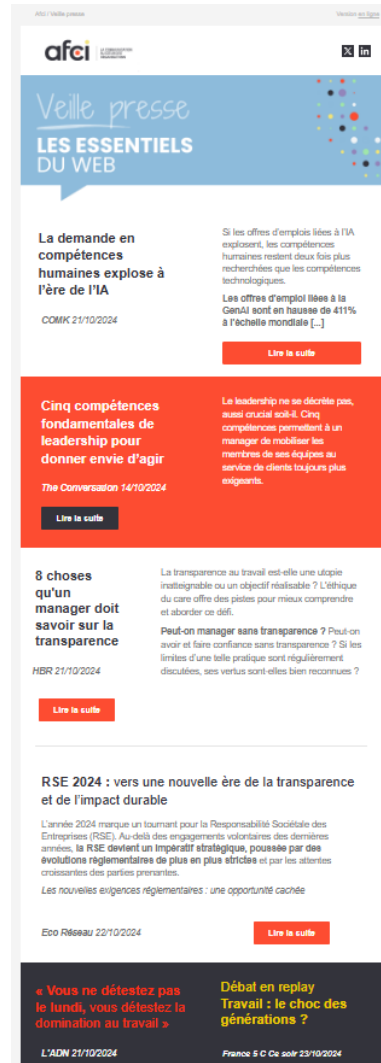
AfCI | Veille presse

Version en ligne

afci LA COMMUNICATION INTERNE & ENGAGEMENT

Veille presse
LES ESSENTIELS
DU WEB

La demande en compétences humaines explose à l'ère de l'IA

COMK 21/10/2024

Si les offres d'emplois liées à l'IA explosent, les compétences humaines restent deux fois plus recherchées que les compétences technologiques.

Les offres d'emploi liées à la GenAI sont en hausse de 411% à l'échelle mondiale [...]

Lire la suite

Cinq compétences fondamentales de leadership pour donner envie d'agir

The Conversation 14/10/2024

Lire la suite

Le leadership ne se décrète pas, aussi crucial soit-il. Cinq compétences permettent à un manager de mobiliser les membres de ses équipes au service de clients toujours plus exigeants.

8 choses qu'un manager doit savoir sur la transparence

HBR 21/10/2024

Lire la suite

La transparence au travail est-elle une utopie inatteignable ou un objectif réalisable ? L'éthique du care offre des pistes pour mieux comprendre et aborder ce défi.

Peut-on manager sans transparence ? Peut-on avoir et faire confiance sans transparence ? Si les limites d'une telle pratique sont régulièrement discutées, ses vertus sont-elles bien reconnues ?

RSE 2024 : vers une nouvelle ère de la transparence et de l'impact durable

L'année 2024 marque un tournant pour la Responsabilité Sociétale des Entreprises (RSE). Au-delà des engagements volontaires des dernières années, la RSE devient un impératif stratégique, poussée par des évolutions réglementaires de plus en plus strictes et par les attentes croissantes des parties prenantes.

Les nouvelles exigences réglementaires : une opportunité cachée

Eco Réseau 22/10/2024

Lire la suite

« Vous ne détestez pas le lundi, vous détestez la domination au travail »

L'ADN 21/10/2024

Débat en replay Travail : le choc des générations ?

France 5 C Ce soir 23/10/2024